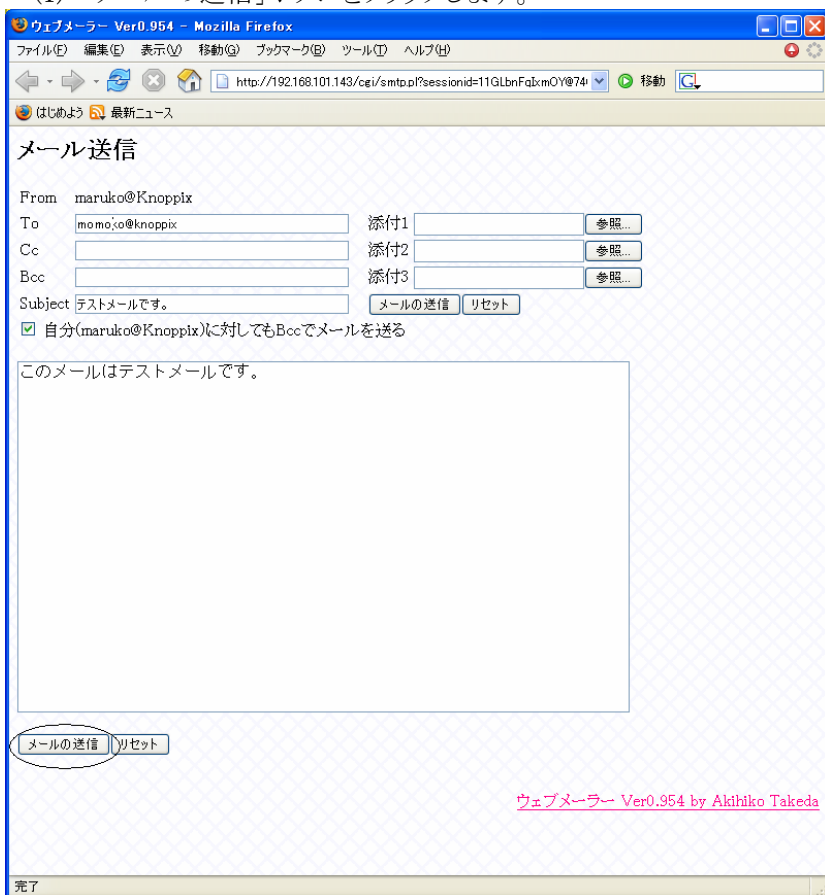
ウェブメーラー Ver0.954 - Mozilla Firefox

ファイル(F) 編集(E) 表示(V) 移動(G) ブックマーク(B) ツール(T) ヘルプ(H)

http://192.168.101.143/cgi/smtp.pl?sessionid=11GLbnFqIxmOY@74

移動

はじめよう 最新ニュース

メール送信

From maruko@Knoppix

To momoko@knoppix 添付1 参照...

Cc 添付2 参照...

Bcc 添付3 参照...

Subject テストメールです。 メールの送信 リセット

自分(maruko@Knoppix)に対してもBccでメールを送る

このメールはテストメールです。

メールの送信 リセット

ウェブメーラー Ver0.954 by Akihiko Takeda

完了